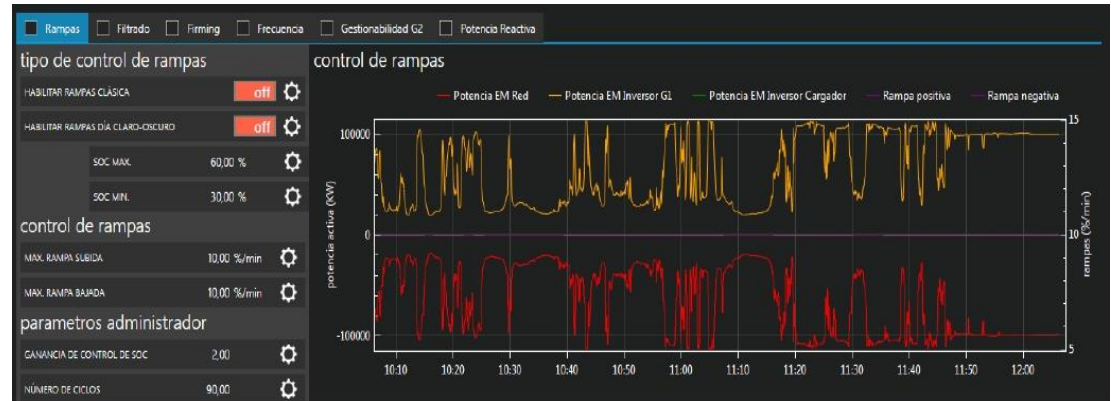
Rampas Filtrado Firming Frecuencia Gestionabilidad G2 Potencia Reactiva

tipo de control de rampas

HABILITAR RAMPAS CLÁSICA off

HABILITAR RAMPAS DÍA CLARO-OSCURO off

SOC MAX. 60,00 %

SOC MIN. 30,00 %

control de rampas

MAX. RAMPA SUBIDA 10,00 %/min

MAX. RAMPA BAJADA 10,00 %/min

parametros administrador

GANANCIA DE CONTROL DE SOC 2,00

NÚMERO DE CICLOS 90,00

control de rampas

Potencia EM Red Potencia EM Inversor G1 Potencia EM Inversor Cargador Rampa positiva Rampa negativa

potencia activa (KW)

100000
0
-100000

rampas (%/min)

15
10
5

10:10 10:20 10:30 10:40 10:50 11:00 11:10 11:20 11:30 11:40 11:50 12:00